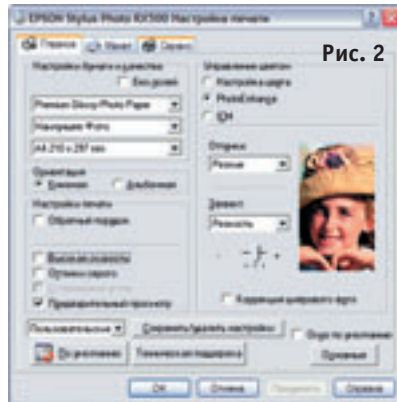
EPSON Stylus Photo RX500 Настройки печати

Главное | Макет | Сервис

Рис. 2

Настройки бумаги и качества
Без полей

Premium Glossy Photo Paper

Наилучшее Фото

A4 210 x 297 мм

Ориентация
Книжная
Альбомная

Настройки печати
Обратный порядок

Высокая скорость
Оттенки серого
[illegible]
Предварительный просмотр

Управление цветом
Настройка цвета
PhotoEnhance
ICM

Оттенок
Резкие

Эффект
Резкость

Коррекция цифрового фото

Пользовательские
Сохранить/удалить настройки
Очень по умолчанию
По умолчанию
Техническая поддержка
Основные

OK
Отмена
Применить
Справка